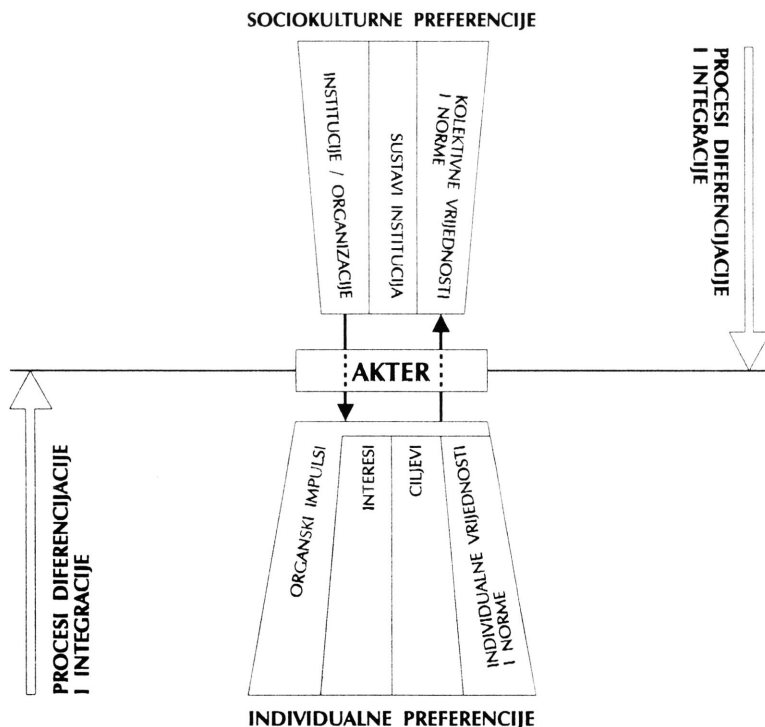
SOCIOKULTURNE PREFERENCIJE

INSTITUCIJE / ORGANIZACIJE

SUSTAVI INSTITUCIJA

KOLEKTIVNE VRIJEDNOSTI I NORME

PROCESI DIFERENCIJACIJE I INTEGRACIJE

AKTER

PROCESI DIFERENCIJACIJE I INTEGRACIJE

ORGANSKI IMPULSI

INTERESI

CILJEVI

INDIVIDUALNE VRIJEDNOSTI I NORME

INDIVIDUALNE PREFERENCIJE